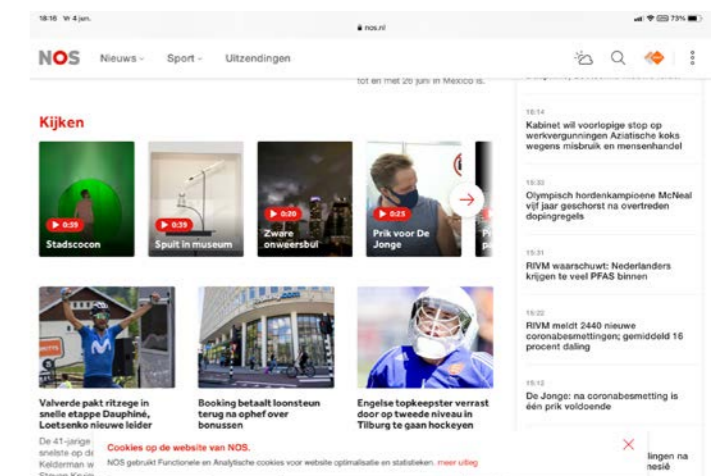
18:16 Vr 4 jun.

nos.nl

73%

NOS Nieuws Sport Uitzendingen

tot en met 26 juni in Mexico is.

Kijken

0:39 Stadscocon

0:39 Spuit in museum

0:20 Zware onweersbui

0:23 Prik voor De Jonge

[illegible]

Valverde pakt ritzege in snelle etappe Dauphiné, Loetsenko nieuwe leider

De 41-jarige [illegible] snelste op de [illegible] Kelderman w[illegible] Steven Kruijs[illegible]

Booking betaalt loonsteun terug na ophef over bonussen

Engelse topkeepster verrast door op tweede niveau in Tilburg te gaan hockeyen

16:14
Kabinet wil voorlopige stop op werkvergunningen Aziatische koks wegens misbruik en mensenhandel

15:33
Olympisch hordenkampioene McNeal vijf jaar geschorst na overtreden dopingregels

15:31
RIVM waarschuwt: Nederlanders krijgen te veel PFAS binnen

15:22
RIVM meldt 2440 nieuwe coronabesmettingen; gemiddeld 16 procent daling

15:12
De Jonge: na coronabesmetting is één prik voldoende

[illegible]ingen na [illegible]nesië

Cookies op de website van NOS.

NOS gebruikt Functionele en Analytische cookies voor website optimalisatie en statistieken. meer uitleg